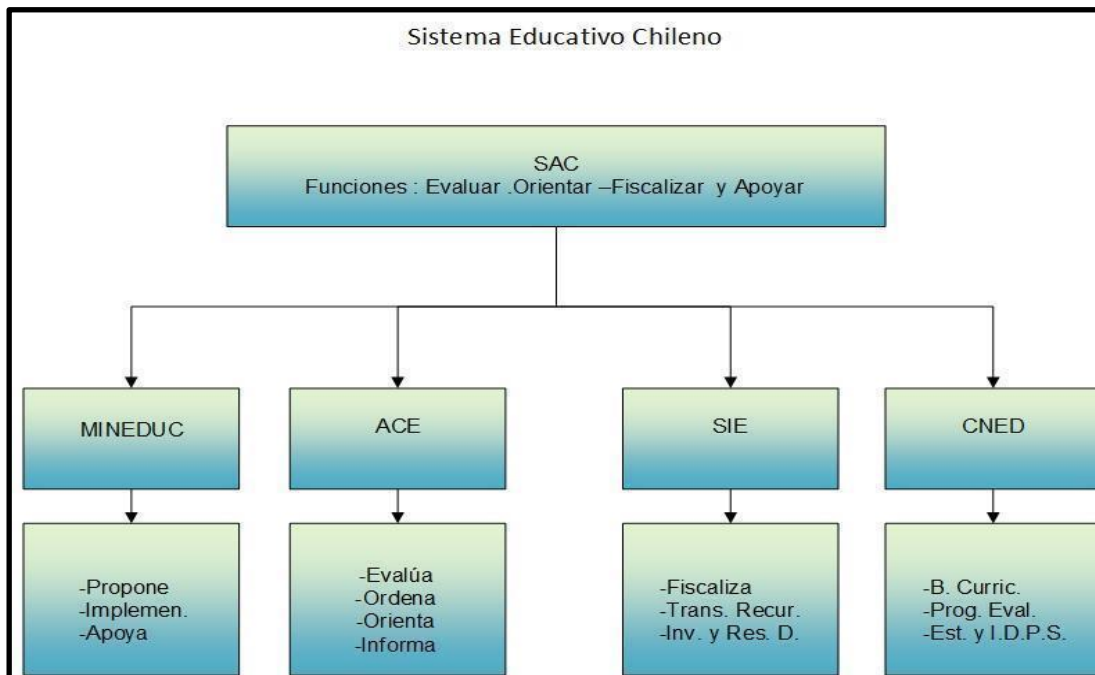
Sistema Educativo Chileno

SAC
Funciones : Evaluar .Orientar –Fiscalizar y Apoyar

MINEDUC

ACE

SIE

CNED

-Propone
-Implemen.
-Apoya

-Evalúa
-Ordena
-Orienta
-Informa

-Fiscaliza
-Trans. Recur.
-Inv. y Res. D.

-B. Curric.
-Prog. Eval.
-Est. y I.D.P.S.